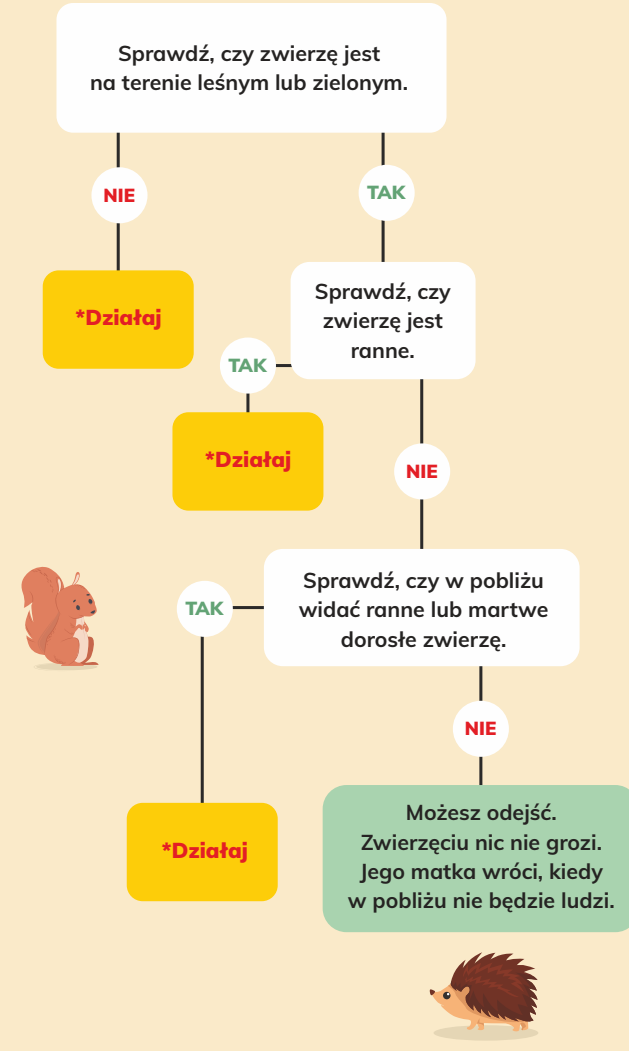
Sprawdź, czy zwierzę jest na terenie leśnym lub zielonym.

NIE

TAK

*Działaj

Sprawdź, czy zwierzę jest ranne.

TAK

*Działaj

NIE

Sprawdź, czy w pobliżu widać ranne lub martwe dorosłe zwierzę.

TAK

NIE

*Działaj

Możesz odejść. Zwierzęciu nic nie grozi. Jego matka wróci, kiedy w pobliżu nie będzie ludzi.